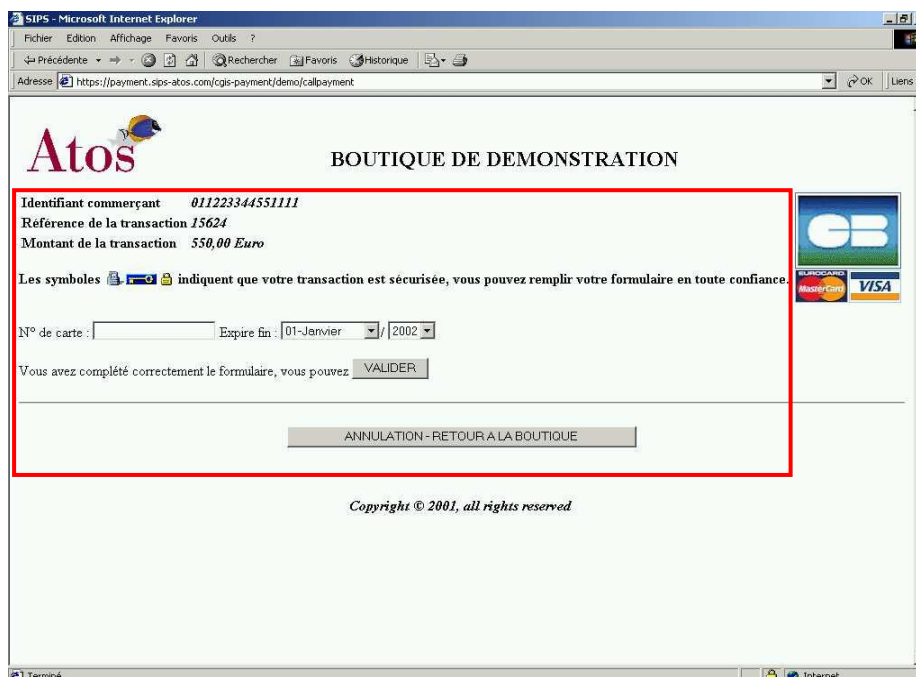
SIPS - Microsoft Internet Explorer

Fichier Edition Affichage Favoris Outils ?

Précédente Rechercher Favoris Historique

Adresse https://payment.sips-atos.com/cgis-payment/demo/callpayment OK Liens

Atos

BOUTIQUE DE DEMONSTRATION

Identifiant commerçant 011223344551111
Référence de la transaction 15624
Montant de la transaction 550,00 Euro

Les symboles indiquent que votre transaction est sécurisée, vous pouvez remplir votre formulaire en toute confiance.

EUROCARD MasterCard VISA

N° de carte : Expire fin : 01-Janvier / 2002

Vous avez complété correctement le formulaire, vous pouvez VALIDER

ANNULATION - RETOUR A LA BOUTIQUE

Copyright © 2001, all rights reserved

Terminé Internet